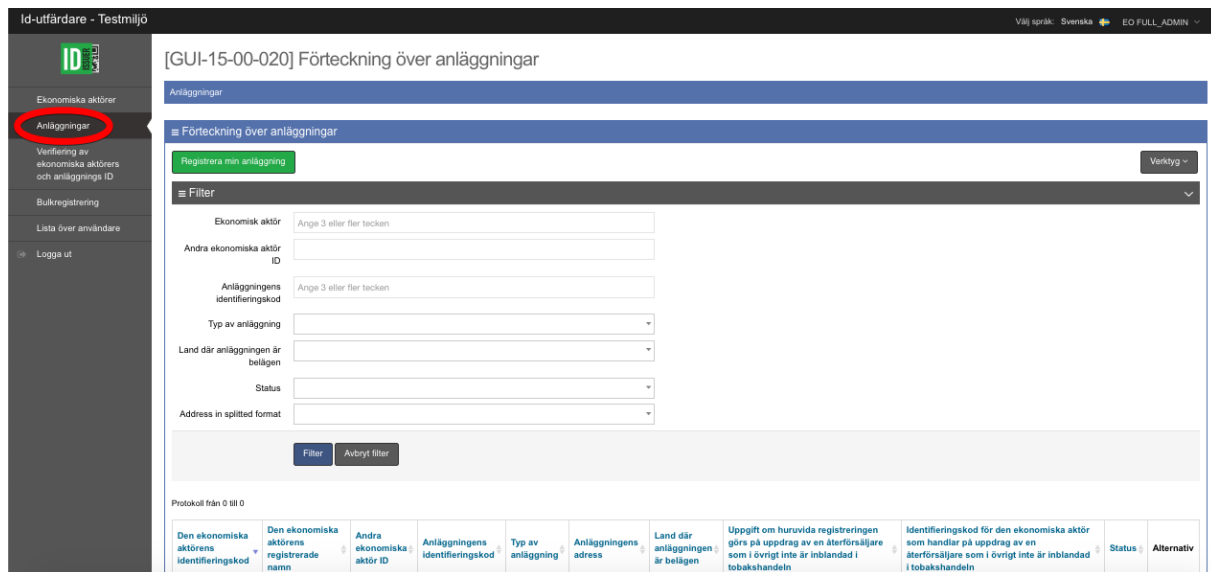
Id-utfärdare - Testmiljö

Välj språk: Svenska EO FULL_ADMIN

ID

Ekonomiska aktörer
Anläggningar
Verifiering av ekonomiska aktörers och anläggnings ID
Bulkregistrering
Lista över användare
Logga ut

[GUI-15-00-020] Förteckning över anläggningar

Anläggningar

≡ Förteckning över anläggningar

Registrera min anläggning

Verktyg

≡ Filter

Ekonomisk aktör: Ange 3 eller fler tecken
Andra ekonomiska aktör ID
Anläggningens identifieringskod: Ange 3 eller fler tecken
Typ av anläggning
Land där anläggningen är belägen
Status
Address in splitted format

Filter
Avbryt filter

Protokoll från 0 till 0

| Den ekonomiska aktörens identifieringskod | Den ekonomiska aktörens registrerade namn | Andra ekonomiska aktör ID | Anläggningens identifieringskod | Typ av anläggning | Anläggningens adress | Land där anläggningen är belägen | Uppgift om huruvida registreringen görs på uppdrag av en återförsäljare som i övrigt inte är inblandad i tobakshandeln | Identifieringskod för den ekonomiska aktör som handlar på uppdrag av en återförsäljare som i övrigt inte är inblandad i tobakshandeln | Status | Alternativ |